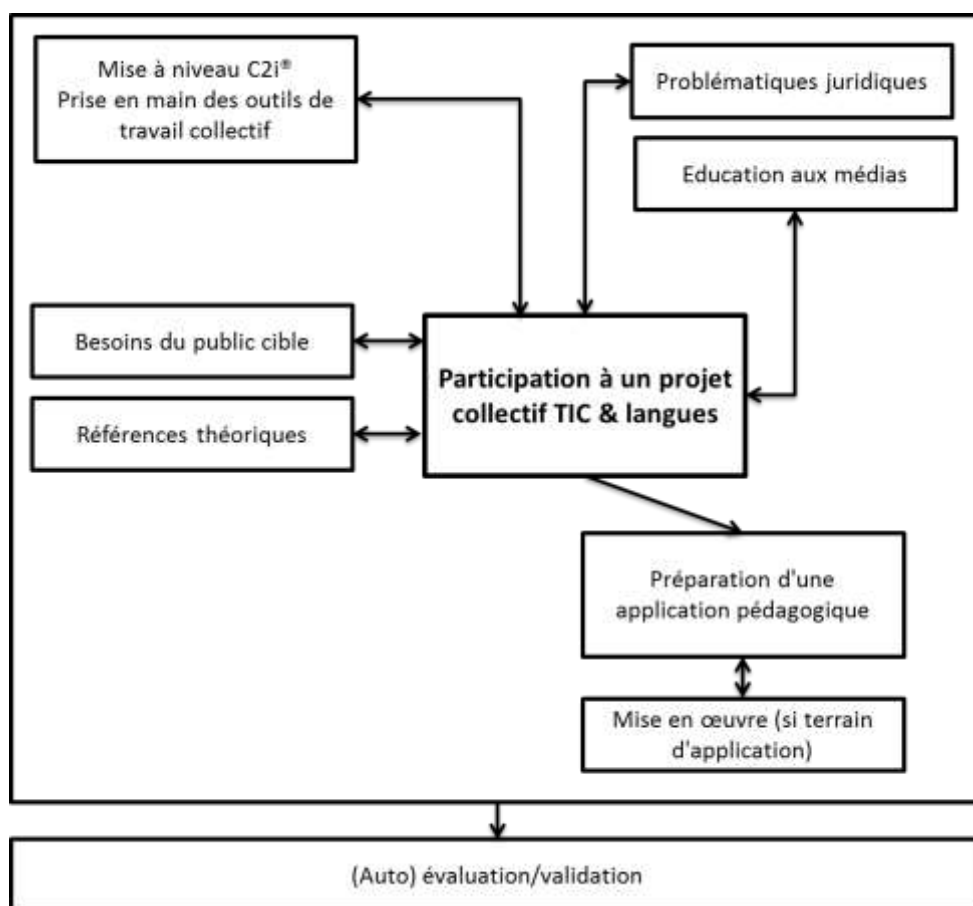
Mise à niveau C2i®
Prise en main des outils de travail collectif

Problématiques juridiques

Education aux médias

Besoins du public cible

Participation à un projet collectif TIC & langues

Références théoriques

Préparation d'une application pédagogique

Mise en œuvre (si terrain d'application)

(Auto) évaluation/validation